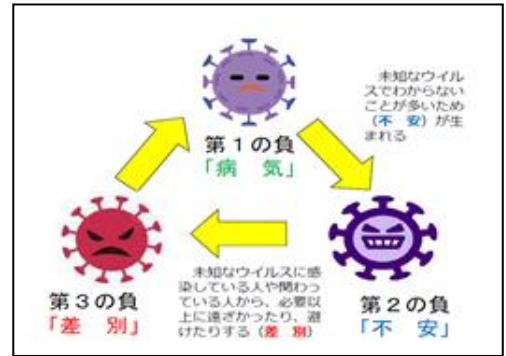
第１の負
「病　気」

未知なウイルスでわからないことが多いため（不　安）が生まれる

第２の負
「不　安」

未知なウイルスに感染している人や関わっている人から、必要以上に遠ざかったり、避けたりする（差　別）

第３の負
「差　別」